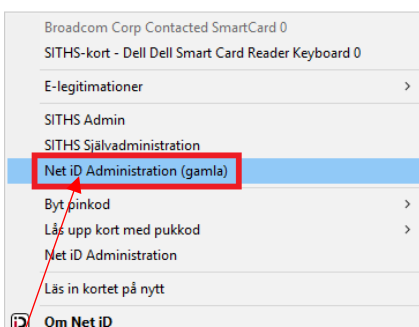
Broadcom Corp Contacted SmartCard 0
SITHS-kort - Dell Dell Smart Card Reader Keyboard 0

E-legitimationer >

SITHS Admin
SITHS Självadministration
Net iD Administration (gamla)

Byt pinkod >
Lås upp kort med pukkod >
Net iD Administration

Läs in kortet på nytt

Om Net iD